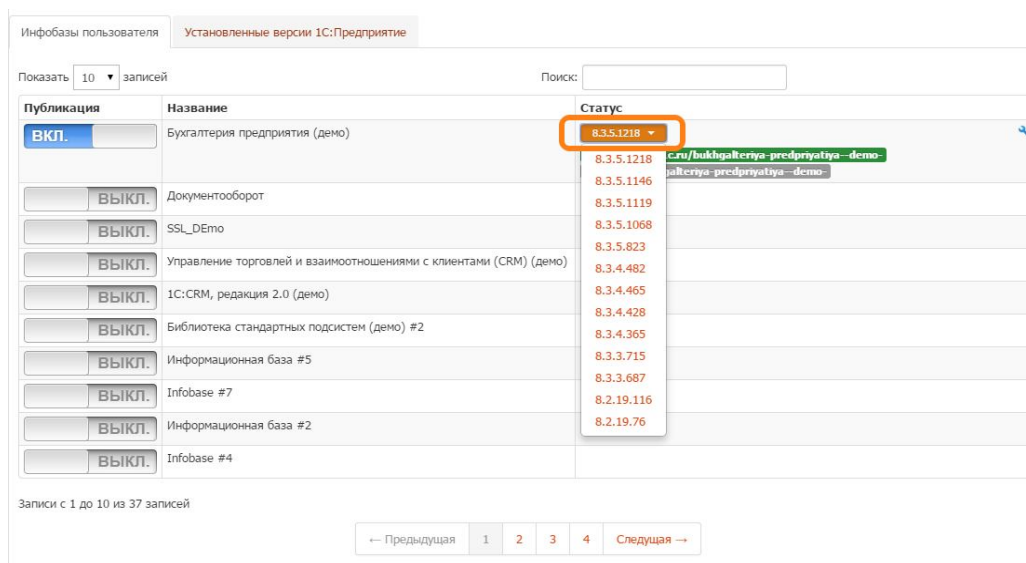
Инфобазы пользователя | Установленные версии 1С:Предприятие

Показать 10 ▾ записей

Поиск:

| Публикация | Название | Статус |
|---|---|---|
| ВКЛ. | Бухгалтерия предприятия (демо) | 8.3.5.1218 ▾ c.ru/bukhgalteriya-predpriyatiya--demo- galteriya-predpriyatiya--demo- |
| ВЫКЛ. | Документооборот | |
| ВЫКЛ. | SSL_DEmo | |
| ВЫКЛ. | Управление торговлей и взаимоотношениями с клиентами (CRM) (демо) | |
| ВЫКЛ. | 1С:CRM, редакция 2.0 (демо) | |
| ВЫКЛ. | Библиотека стандартных подсистем (демо) #2 | |
| ВЫКЛ. | Информационная база #5 | |
| ВЫКЛ. | Infobase #7 | |
| ВЫКЛ. | Информационная база #2 | |
| ВЫКЛ. | Infobase #4 | |

8.3.5.1218
8.3.5.1146
8.3.5.1119
8.3.5.1068
8.3.5.823
8.3.4.482
8.3.4.465
8.3.4.428
8.3.4.365
8.3.3.715
8.3.3.687
8.2.19.116
8.2.19.76

Записи с 1 до 10 из 37 записей

← Предыдущая 1 2 3 4 Следущая →